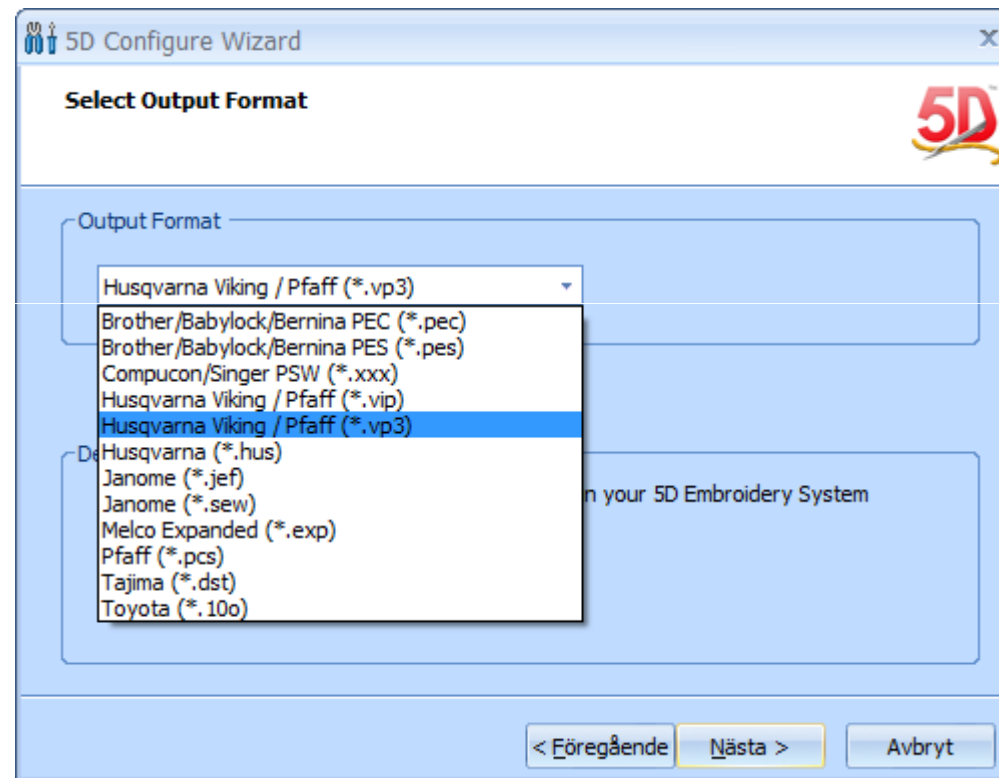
5D Configure Wizard

Select Output Format

5D

Output Format

Husqvarna Viking / Pfaff (*.vp3)

Brother/Babylock/Bernina PEC (*.pec)
Brother/Babylock/Bernina PES (*.pes)
Compucon/Singer PSW (*.xxx)
Husqvarna Viking / Pfaff (*.vip)
Husqvarna Viking / Pfaff (*.vp3)
Husqvarna (*.hus)
Janome (*.jef)
Janome (*.sew)
Melco Expanded (*.exp)
Pfaff (*.pcs)
Tajima (*.dst)
Toyota (*.10o)

De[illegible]

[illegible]n your 5D Embroidery System

< Föregående Nästa > Avbryt